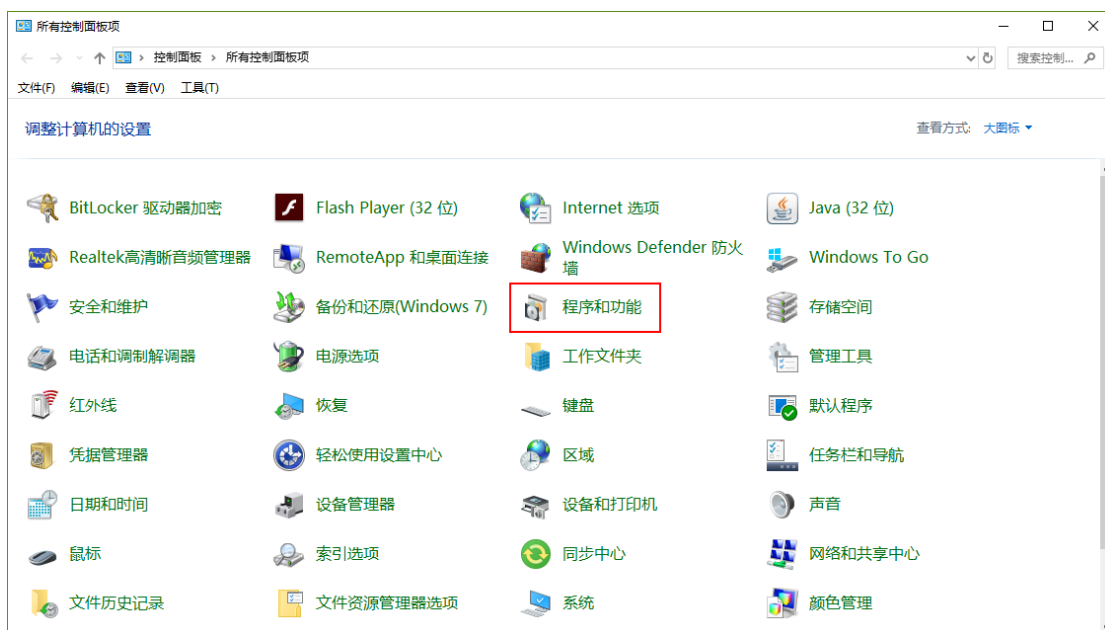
所有控制面板项

控制面板 › 所有控制面板项

搜索控制...

文件(F) 编辑(E) 查看(V) 工具(T)

调整计算机的设置

查看方式: 大图标 ▾

BitLocker 驱动器加密

Flash Player (32 位)

Internet 选项

Java (32 位)

Realtek高清晰音频管理器

RemoteApp 和桌面连接

Windows Defender 防火墙

Windows To Go

安全和维护

备份和还原(Windows 7)

程序和功能

存储空间

电话和调制解调器

电源选项

工作文件夹

管理工具

红外线

恢复

键盘

默认程序

凭据管理器

轻松使用设置中心

区域

任务栏和导航

日期和时间

设备管理器

设备和打印机

声音

鼠标

索引选项

同步中心

网络和共享中心

文件历史记录

文件资源管理器选项

系统

颜色管理